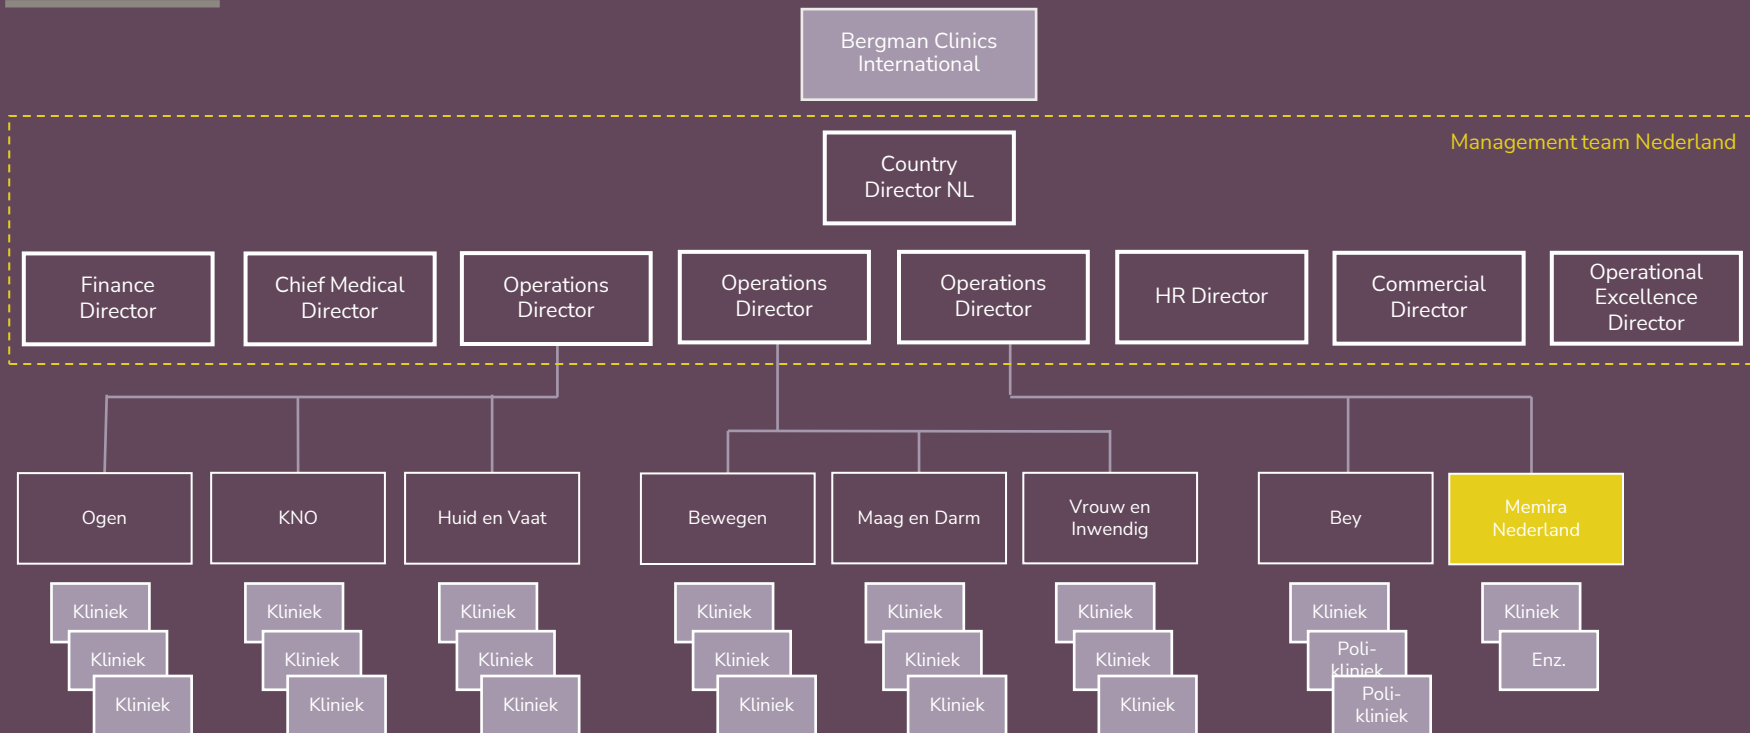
Bergman Clinics International

Management team Nederland

Country Director NL

Finance Director

Chief Medical Director

Operations Director

Operations Director

Operations Director

HR Director

Commercial Director

Operational Excellence Director

Ogen

KNO

Huid en Vaat

Bewegen

Maag en Darm

Vrouw en Inwendig

Bey

Memira Nederland

Kliniek
Kliniek
Kliniek

Kliniek
Kliniek
Kliniek

Kliniek
Kliniek
Kliniek

Kliniek
Kliniek
Kliniek

Kliniek
Kliniek
Kliniek

Kliniek
Kliniek
Kliniek

Kliniek
Poli-kliniek
Poli-kliniek

Kliniek
Enz.